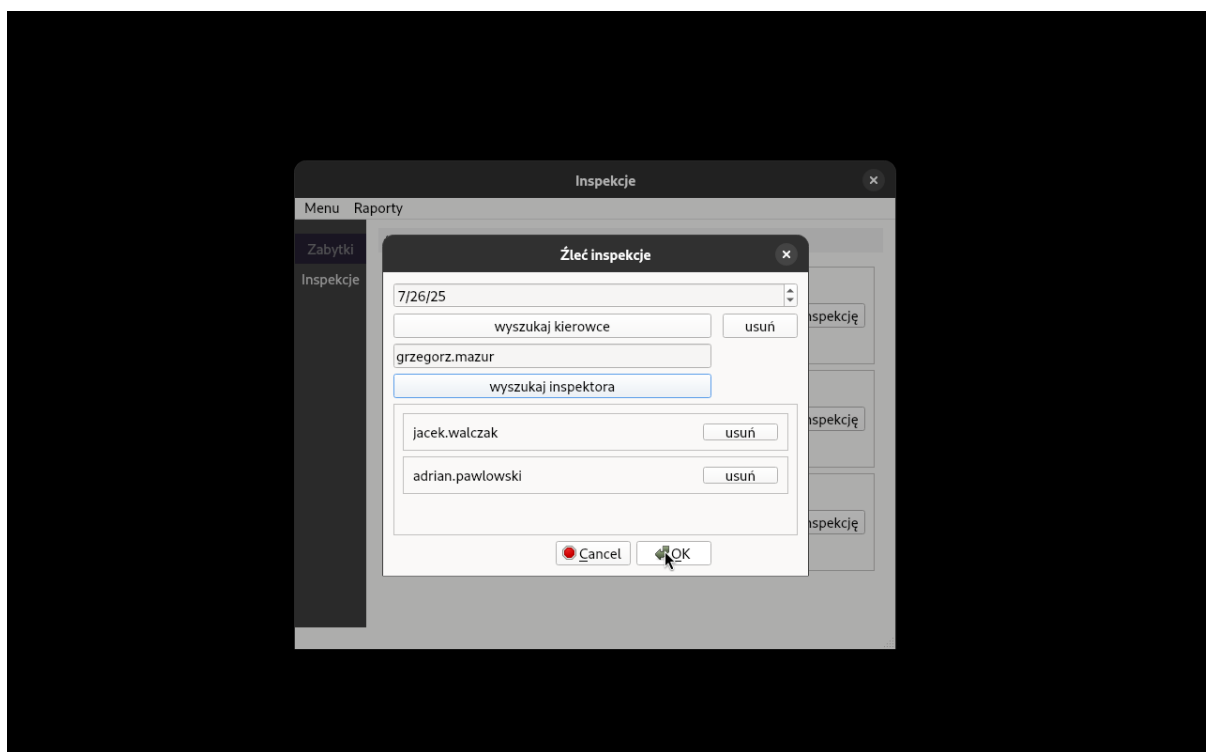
Inspekcje

Menu Raporty

Zabytki

Inspekcje

Źleć inspekcje

7/26/25

wyszukaj kierowce

usuń

grzegorz.mazur

wyszukaj inspektora

jacek.walczak

usuń

adrian.pawlowski

usuń

Cancel

OK

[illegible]spekcję

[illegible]spekcję

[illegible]spekcję